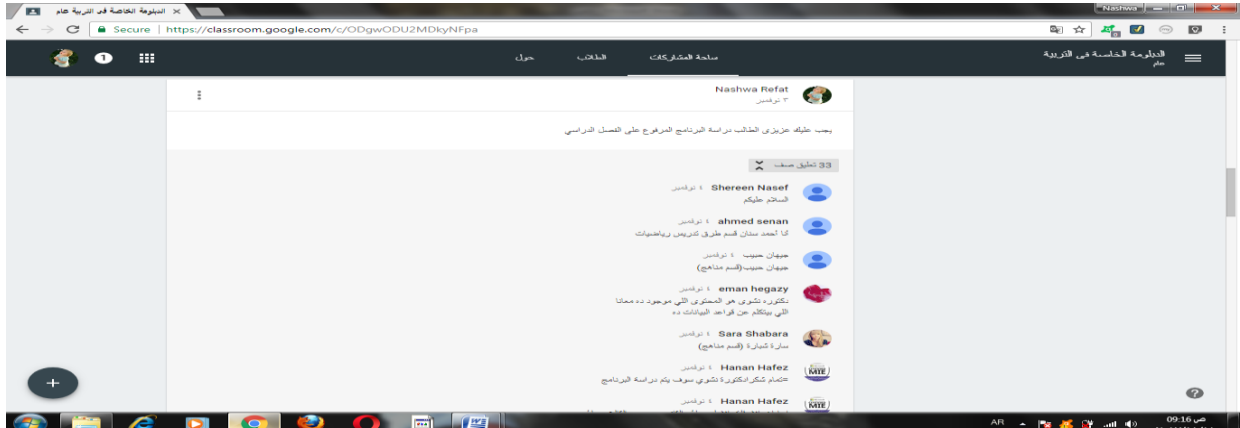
الدبلومة الخاصة فى التربية عام ×
Nashwa
Secure | https://classroom.google.com/c/ODgwODU2MDkyNFpa

الدبلومة الخاصة فى التربية
عام
ساحة المشاركات
الطلاب
حول
1

Nashwa Refat
٣ نوفمبر
يجب عليك عزيزى الطالب دراسة البرنامج المرفوع على الفصل الدراسى

33 تعليق صف

Shereen Nasef ٤ نوفمبر
السلام عليكم

ahmed senan ٤ نوفمبر
انا احمد سنان قسم طرق تدريس رياضيات

جيهان حبيب ٤ نوفمبر
جيهان حبيب(قسم مناهج)

eman hegazy ٤ نوفمبر
دكتورة نشوى هو المحتوى اللي موجود ده معانا اللي بيتكلم عن قواعد البيانات ده

Sara Shabara ٤ نوفمبر
سارة شبارة (قسم مناهج)

Hanan Hafez ٤ نوفمبر
#تمام شكرادكتورة نشوي سوف يتم دراسة البرنامج

Hanan Hafez ٤ نوفمبر

AR
09:16 ص